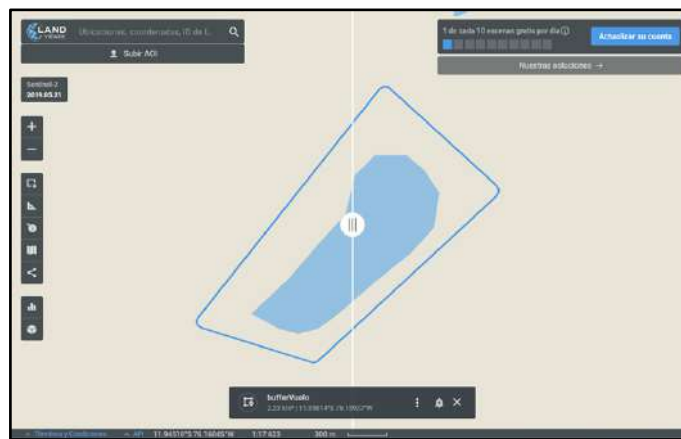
LAND viewer

Ubicaciones, coordenadas, ID de L...

Subir AOI

1 de cada 10 escenas gratis por día

Actualizar su cuenta

Nuestras soluciones →

Sentinel-2
2019.05.31

+
−

bufferVuelo
2.23 km² | 11.0981°S, 76.1092°W

Términos y Condiciones · API 11.94510°S 76.16045°W 1:17423 300 m